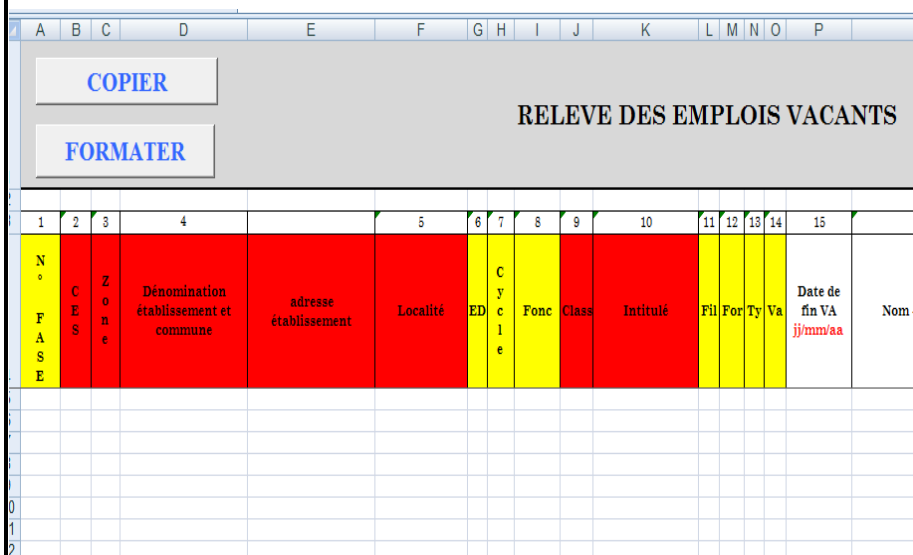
| A | B | C | D | E | F | G | H | I | J | K | L | M | N | O | P |
|---|---|---|---|---|---|---|---|---|---|---|---|---|---|---|---|

COPIER

FORMATER

RELEVE DES EMPLOIS VACANTS

| 1 | 2 | 3 | 4 | | 5 | 6 | 7 | 8 | 9 | 10 | 11 | 12 | 13 | 14 | 15 | |
|---|---|---|---|---|---|---|---|---|---|---|---|---|---|---|---|---|
| N° FASE | CES | Zone | Dénomination établissement et commune | adresse établissement | Localité | ED | Cycle | Fonc | Class | Intitulé | Fil | For | Ty | Va | Date de fin VA jj/mm/aa | Nom |

0
1
2